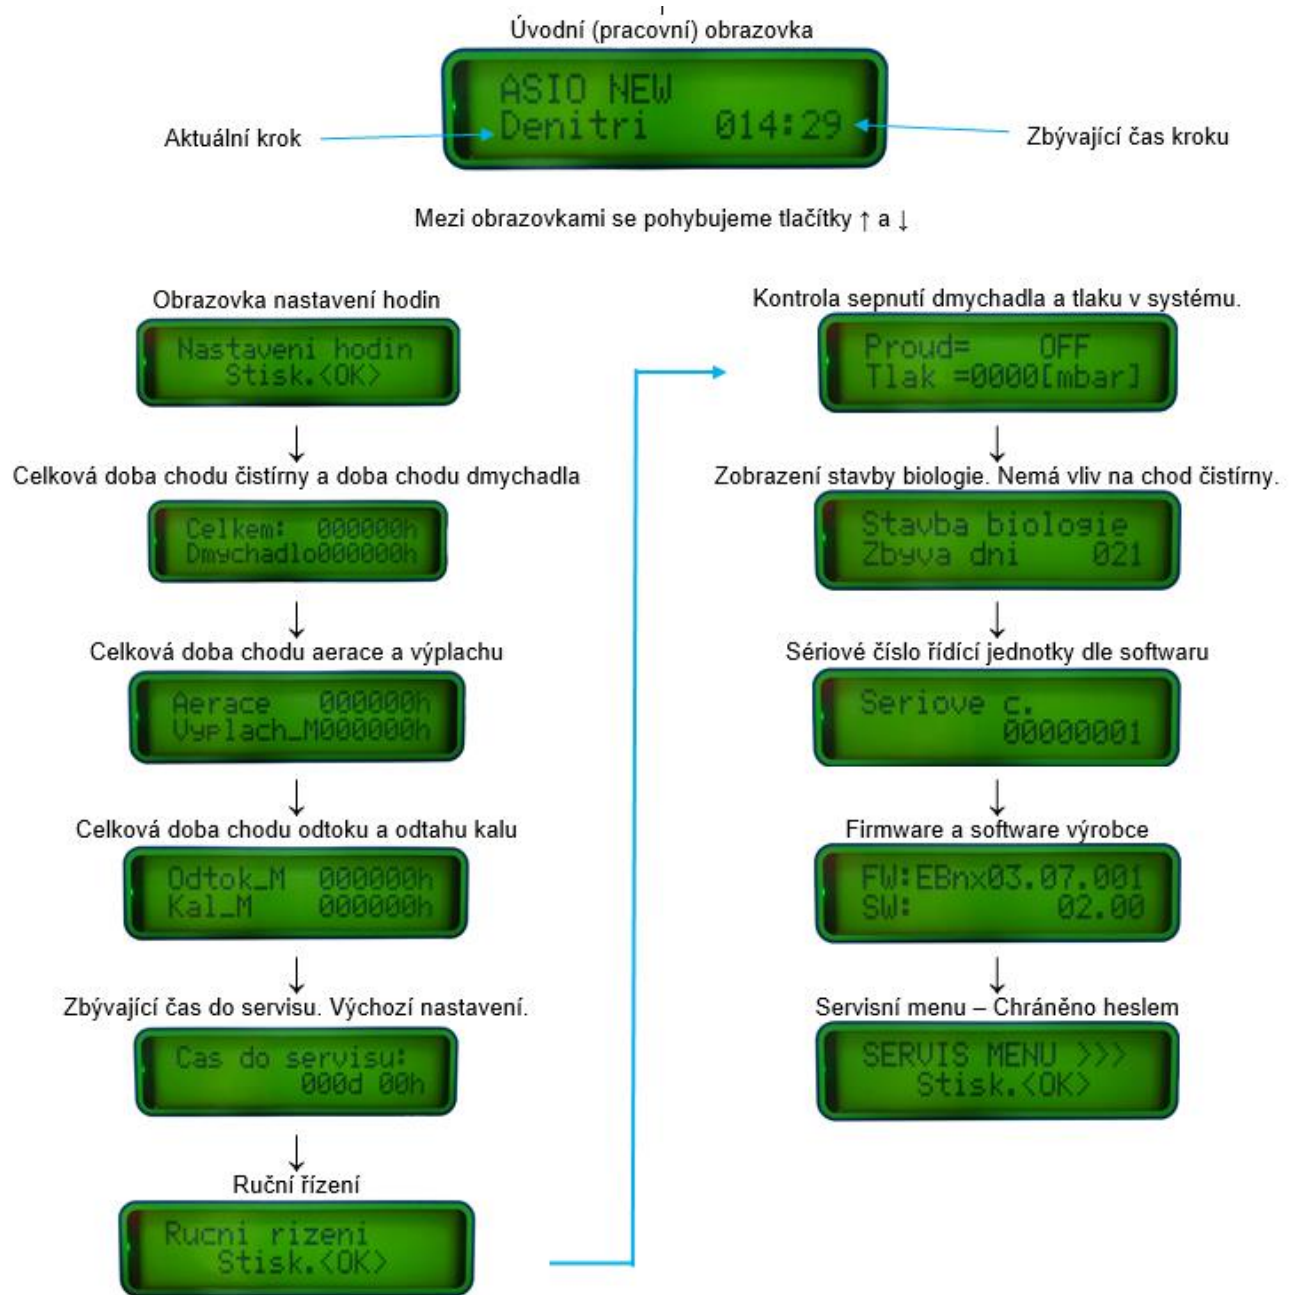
Úvodní (pracovní) obrazovka

ASIO NEW
Denitri 014:29

Aktuální krok

Zbývající čas kroku

Mezi obrazovkami se pohybujeme tlačítky ↑ a ↓

Obrazovka nastavení hodin

Nastaveni hodin
Stisk.<OK>

Celková doba chodu čistírny a doba chodu dmychadla

Celkem: 000000h
Dmychadlo000000h

Celková doba chodu aerace a výplachu

Aerace 000000h
Vyplach_M000000h

Celková doba chodu odtoku a odtahu kalu

Odtok_M 000000h
Kal_M 000000h

Zbývající čas do servisu. Výchozí nastavení.

Cas do servisu:
000d 00h

Ruční řízení

Rucni rizeni
Stisk.<OK>

Kontrola sepnutí dmychadla a tlaku v systému.

Proud= OFF
Tlak =0000[mbar]

Zobrazení stavby biologie. Nemá vliv na chod čistírny.

Stavba biologie
Zbyva dni 021

Sériové číslo řídící jednotky dle softwaru

Seriove c.
00000001

Firmware a software výrobce

FW:EBnx03.07.001
SW: 02.00

Servisní menu – Chráněno heslem

SERVIS MENU >>>
Stisk.<OK>